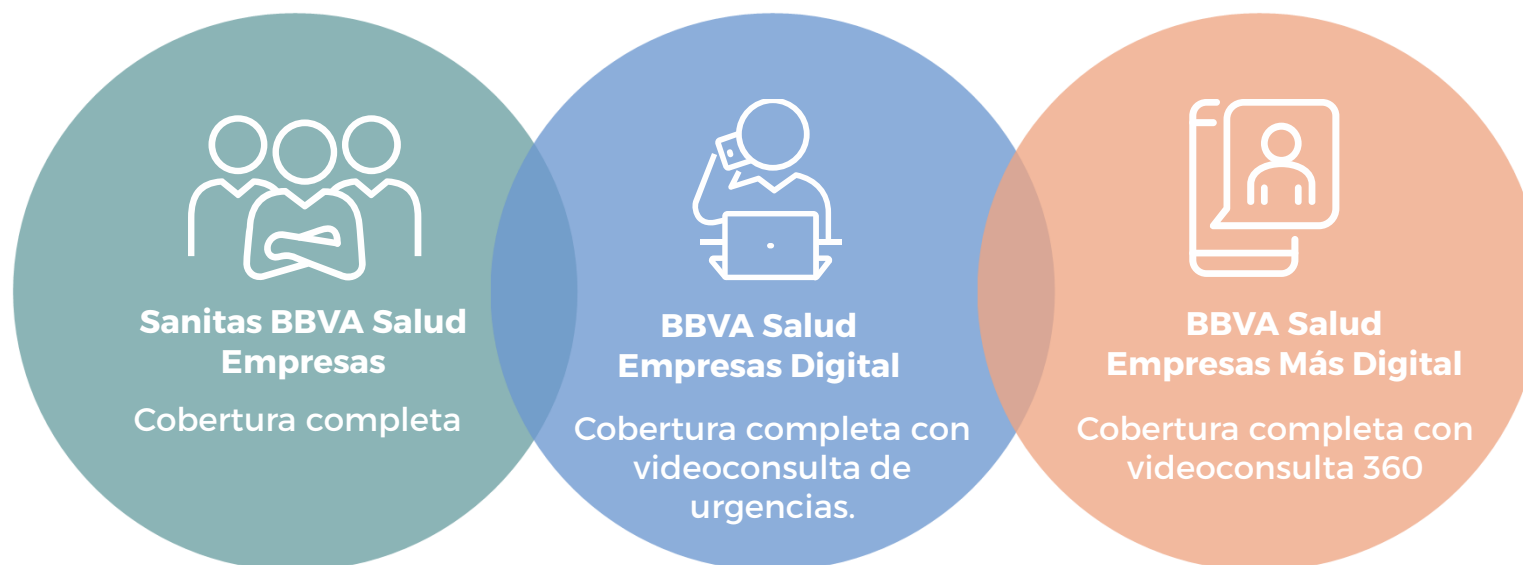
Sanitas BBVA Salud Empresas

Cobertura completa

BBVA Salud Empresas Digital

Cobertura completa con videoconsulta de urgencias.

BBVA Salud Empresas Más Digital

Cobertura completa con videoconsulta 360